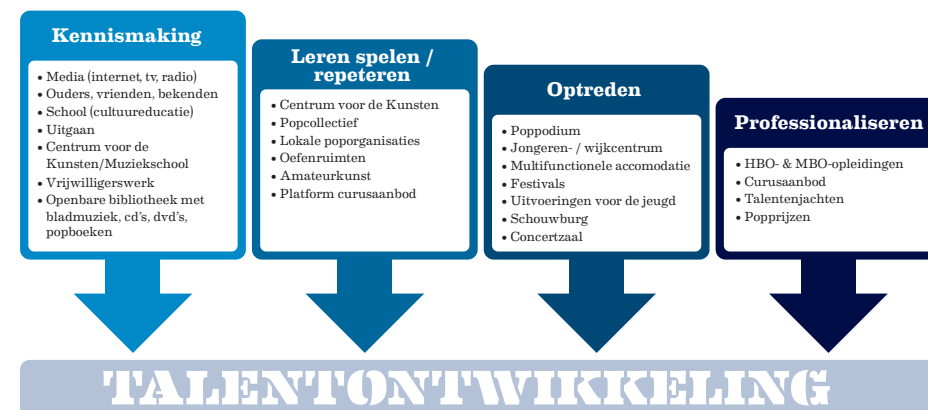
Kennismaking

• Media (internet, tv, radio)
• Ouders, vrienden, bekenden
• School (cultuureducatie)
• Uitgaan
• Centrum voor de Kunsten/Muziekschool
• Vrijwilligerswerk
• Openbare bibliotheek met bladmuziek, cd's, dvd's, popboeken

Leren spelen / repeteren

• Centrum voor de Kunsten
• Popcollectief
• Lokale poporganisaties
• Oefenruimten
• Amateurkunst
• Platform curusaanbod

Optreden

• Poppodium
• Jongeren- / wijkcentrum
• Multifunctionele accomodatie
• Festivals
• Uitvoeringen voor de jeugd
• Schouwburg
• Concertzaal

Professionaliseren

• HBO- & MBO-opleidingen
• Curusaanbod
• Talentenjachten
• Popprijzen

TALENTONTWIKKELING